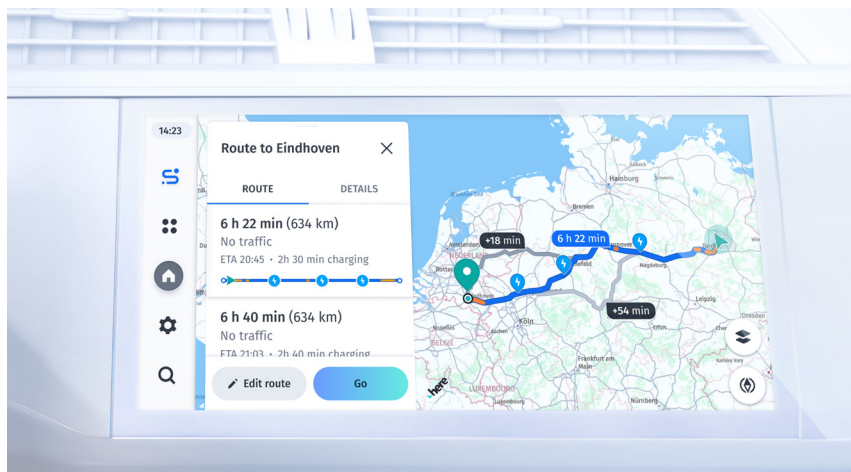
14:23

Route to Eindhoven

ROUTE

DETAILS

6 h 22 min (634 km)
No traffic
ETA 20:45 • 2h 30 min charging

6 h 40 min (634 km)
No traffic
ETA 21:03 • 2h 40 min charging

Edit route

Go

Hamburg

+18 min

6 h 22 min

Amsterdam

NEDERLAND

Hannover

Magdeburg

Berlin

Leipzig

+54 min

Köln

Dresden

Frankfurt am Main

LUXEMBOURG

here